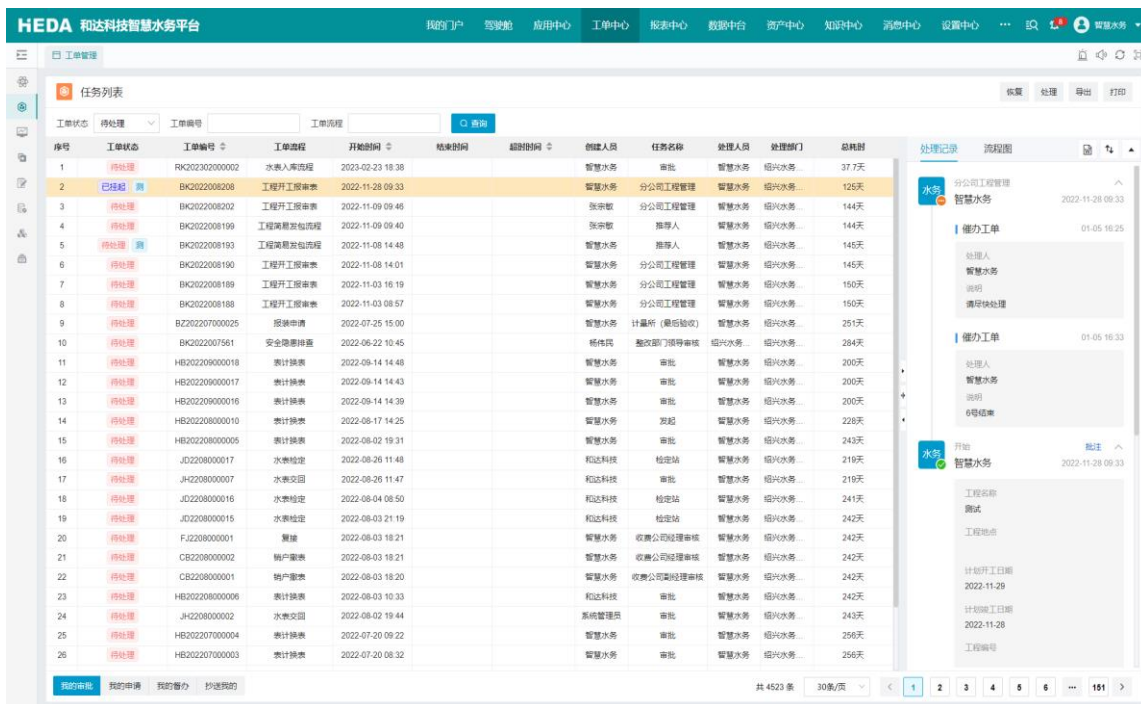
HEDA 和达科技智慧水务平台

我的门户 驾驶舱 应用中心 工单中心 报表中心 数据中台 资产中心 知识中心 消息中心 设置中心 ··· 智慧水务

工单管理

任务列表

恢复 处理 导出 打印

工单状态 待处理 工单编号 工单流程 查询

| 序号 | 工单状态 | 工单编号 | 工单流程 | 开始时间 | 结束时间 | 超时时间 | 创建人员 | 任务名称 | 处理人员 | 处理部门 | 总耗时 |
|---|---|---|---|---|---|---|---|---|---|---|---|
| 1 | 待处理 | RK202302000002 | 水表入库流程 | 2023-02-23 18:38 | | | 智慧水务 | 审批 | 智慧水务 | 绍兴水务... | 37.7天 |
| 2 | 已挂起 | BK2022008208 | 工程开工报审表 | 2022-11-28 09:33 | | | 智慧水务 | 分公司工程管理 | 智慧水务 | 绍兴水务... | 125天 |
| 3 | 待处理 | BK2022008202 | 工程开工报审表 | 2022-11-09 09:46 | | | 张宗敏 | 分公司工程管理 | 智慧水务 | 绍兴水务... | 144天 |
| 4 | 待处理 | BK2022008199 | 工程简易发包流程 | 2022-11-09 09:40 | | | 张宗敏 | 推荐人 | 智慧水务 | 绍兴水务... | 144天 |
| 5 | 待处理 | BK2022008193 | 工程简易发包流程 | 2022-11-08 14:48 | | | 智慧水务 | 推荐人 | 智慧水务 | 绍兴水务... | 145天 |
| 6 | 待处理 | BK2022008190 | 工程开工报审表 | 2022-11-08 14:01 | | | 智慧水务 | 分公司工程管理 | 智慧水务 | 绍兴水务... | 145天 |
| 7 | 待处理 | BK2022008189 | 工程开工报审表 | 2022-11-03 16:19 | | | 智慧水务 | 分公司工程管理 | 智慧水务 | 绍兴水务... | 150天 |
| 8 | 待处理 | BK2022008188 | 工程开工报审表 | 2022-11-03 08:57 | | | 智慧水务 | 分公司工程管理 | 智慧水务 | 绍兴水务... | 150天 |
| 9 | 待处理 | BZ202207000025 | 报装申请 | 2022-07-25 15:00 | | | 智慧水务 | 计量所（最后验收） | 智慧水务 | 绍兴水务... | 251天 |
| 10 | 待处理 | BK2022007561 | 安全隐患排查 | 2022-06-22 10:45 | | | 杨伟民 | 整改部门领导审核 | 绍兴水务... | 绍兴水务... | 284天 |
| 11 | 待处理 | HB202209000018 | 表计换表 | 2022-09-14 14:48 | | | 智慧水务 | 审批 | 智慧水务 | 绍兴水务... | 200天 |
| 12 | 待处理 | HB202209000017 | 表计换表 | 2022-09-14 14:43 | | | 智慧水务 | 审批 | 智慧水务 | 绍兴水务... | 200天 |
| 13 | 待处理 | HB202209000016 | 表计换表 | 2022-09-14 14:39 | | | 智慧水务 | 审批 | 智慧水务 | 绍兴水务... | 200天 |
| 14 | 待处理 | HB202208000010 | 表计换表 | 2022-08-17 14:25 | | | 智慧水务 | 发起 | 智慧水务 | 绍兴水务... | 228天 |
| 15 | 待处理 | HB202208000005 | 表计换表 | 2022-08-02 19:31 | | | 智慧水务 | 审批 | 智慧水务 | 绍兴水务... | 243天 |
| 16 | 待处理 | JD2208000017 | 水表检定 | 2022-08-26 11:48 | | | 和达科技 | 检定站 | 智慧水务 | 绍兴水务... | 219天 |
| 17 | 待处理 | JH2208000007 | 水表交回 | 2022-08-26 11:47 | | | 和达科技 | 审批 | 智慧水务 | 绍兴水务... | 219天 |
| 18 | 待处理 | JD2208000016 | 水表检定 | 2022-08-04 08:50 | | | 和达科技 | 检定站 | 智慧水务 | 绍兴水务... | 241天 |
| 19 | 待处理 | JD2208000015 | 水表检定 | 2022-08-03 21:19 | | | 和达科技 | 检定站 | 智慧水务 | 绍兴水务... | 242天 |
| 20 | 待处理 | FJ2208000001 | 复接 | 2022-08-03 18:21 | | | 智慧水务 | 收费公司经理审核 | 智慧水务 | 绍兴水务... | 242天 |
| 21 | 待处理 | CB2208000002 | 销户撤表 | 2022-08-03 18:21 | | | 智慧水务 | 收费公司经理审核 | 智慧水务 | 绍兴水务... | 242天 |
| 22 | 待处理 | CB2208000001 | 销户撤表 | 2022-08-03 18:20 | | | 智慧水务 | 收费公司副经理审核 | 智慧水务 | 绍兴水务... | 242天 |
| 23 | 待处理 | HB202208000006 | 表计换表 | 2022-08-03 10:33 | | | 和达科技 | 审批 | 智慧水务 | 绍兴水务... | 242天 |
| 24 | 待处理 | JH2208000002 | 水表交回 | 2022-08-02 19:44 | | | 系统管理员 | 审批 | 智慧水务 | 绍兴水务... | 243天 |
| 25 | 待处理 | HB202207000004 | 表计换表 | 2022-07-20 09:22 | | | 智慧水务 | 审批 | 智慧水务 | 绍兴水务... | 256天 |
| 26 | 待处理 | HB202207000003 | 表计换表 | 2022-07-20 08:32 | | | 智慧水务 | 审批 | 智慧水务 | 绍兴水务... | 256天 |

我的审批 我的申请 我的督办 抄送我的

共 4523 条 30条/页 1 2 3 4 5 6 ··· 151

处理记录 流程图

水务 分公司工程管理 智慧水务 2022-11-28 09:33

催办工单 01-05 16:25
处理人 智慧水务
说明 请尽快处理

催办工单 01-05 16:33
处理人 智慧水务
说明 6号结束

水务 开始 批注 智慧水务 2022-11-28 09:33

工程名称 测试
工程地点
计划开工日期 2022-11-29
计划竣工日期 2022-11-28
工程编号